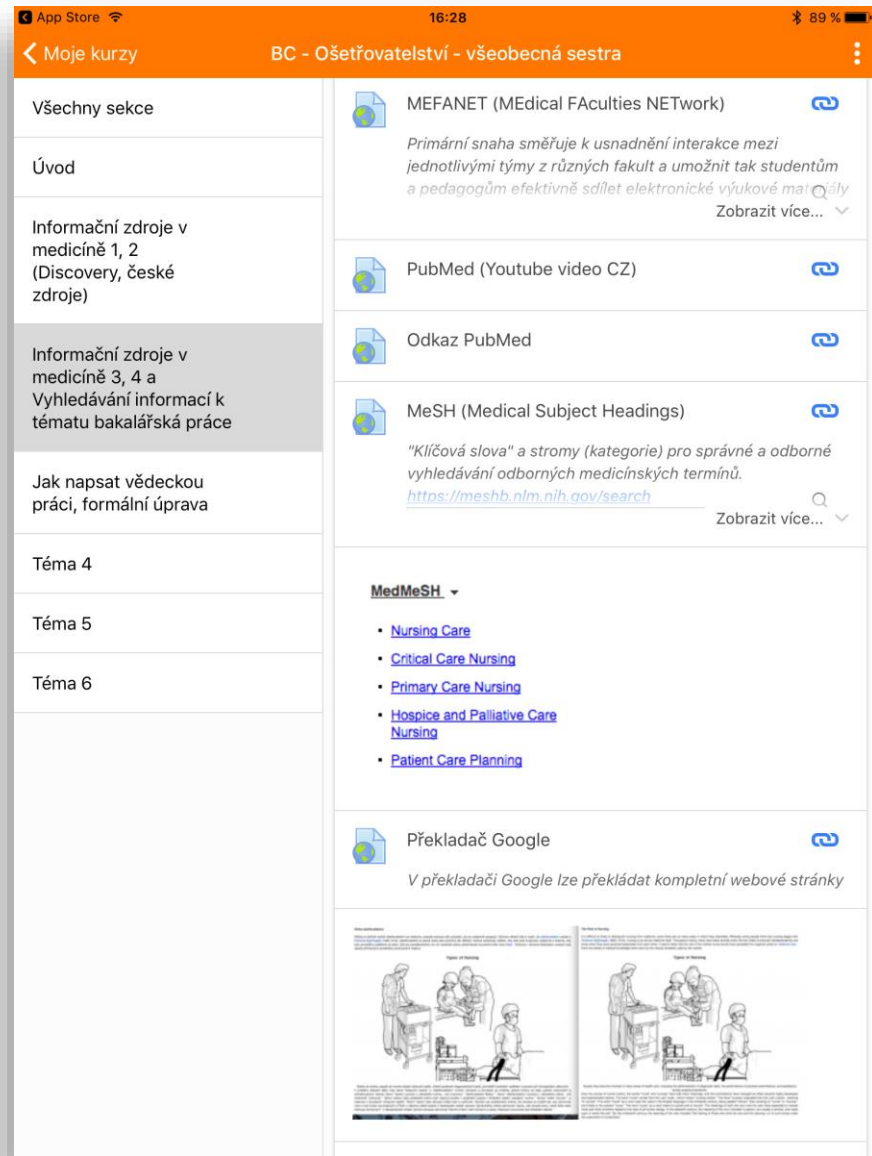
App Store
16:28
89 %

Moje kurzy
BC - Ošetřovatelství - všeobecná sestra

Všechny sekce

Úvod

Informační zdroje v medicíně 1, 2 (Discovery, české zdroje)

Informační zdroje v medicíně 3, 4 a Vyhledávání informací k tématu bakalářská práce

Jak napsat vědeckou práci, formální úprava

Téma 4

Téma 5

Téma 6

MEFANET (MEdical FAculties NETwork)

Primární snaha směřuje k usnadnění interakce mezi jednotlivými týmy z různých fakult a umožnit tak studentům a pedagogům efektivně sdílet elektronické výukové mat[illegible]

Zobrazit více...

PubMed (Youtube video CZ)

Odkaz PubMed

MeSH (Medical Subject Headings)

"Klíčová slova" a stromy (kategorie) pro správné a odborné vyhledávání odborných medicínských termínů. https://meshb.nlm.nih.gov/search

Zobrazit více...

MedMeSH

- Nursing Care
- Critical Care Nursing
- Primary Care Nursing
- Hospice and Palliative Care Nursing
- Patient Care Planning

Překladač Google

V překladači Google lze překládat kompletní webové stránky

Types of Nursing

Types of Nursing

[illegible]